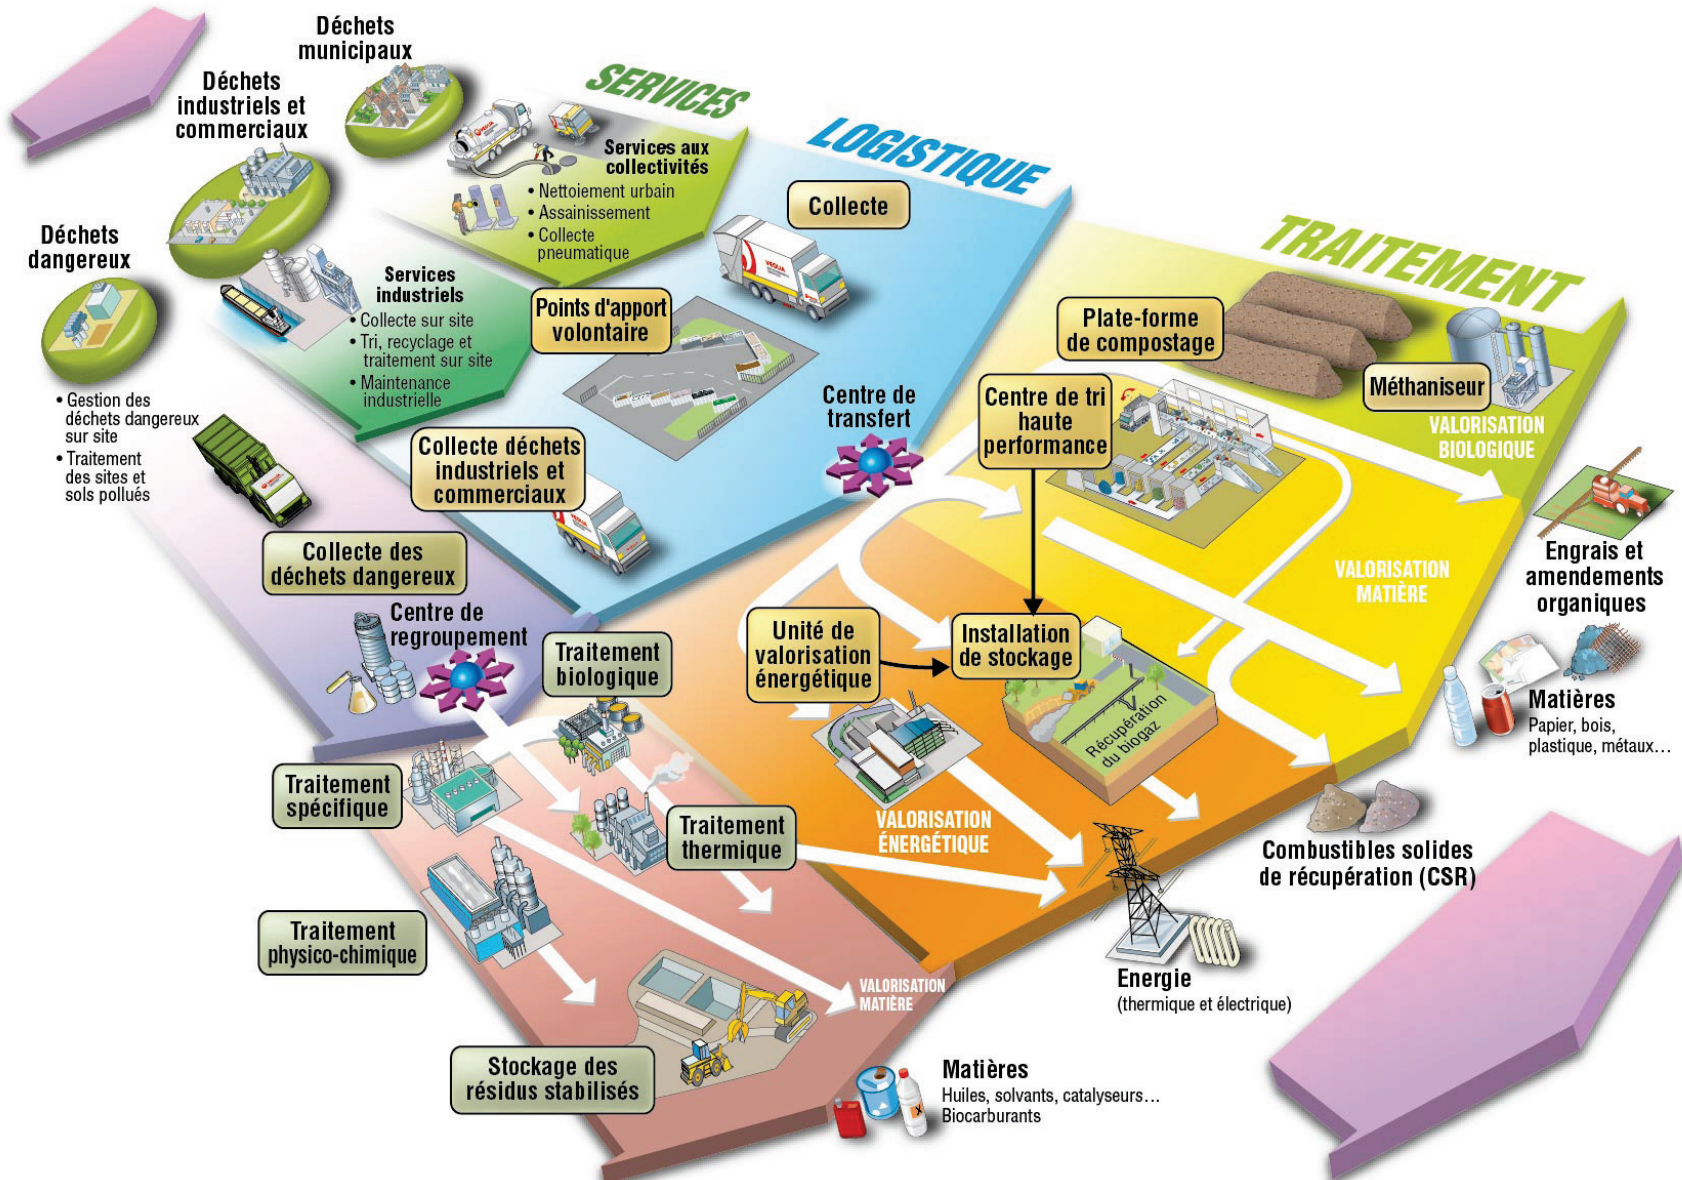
Déchets municipaux

Déchets industriels et commerciaux

Déchets dangereux

• Gestion des déchets dangereux sur site
• Traitement des sites et sols pollués

SERVICES

Services aux collectivités
• Nettoiement urbain
• Assainissement
• Collecte pneumatique

Services industriels
• Collecte sur site
• Tri, recyclage et traitement sur site
• Maintenance industrielle

LOGISTIQUE

Collecte

Points d'apport volontaire

Centre de transfert

Collecte déchets industriels et commerciaux

Collecte des déchets dangereux

Centre de regroupement

TRAITEMENT

Plate-forme de compostage

Méthaniseur

VALORISATION BIOLOGIQUE

Centre de tri haute performance

Engrais et amendements organiques

VALORISATION MATIÈRE

Unité de valorisation énergétique

Installation de stockage

Récupération du biogaz

Matières
Papier, bois, plastique, métaux…

Traitement biologique

Traitement spécifique

Traitement thermique

VALORISATION ÉNERGÉTIQUE

Combustibles solides de récupération (CSR)

Traitement physico-chimique

VALORISATION MATIÈRE

Energie
(thermique et électrique)

Stockage des résidus stabilisés

Matières
Huiles, solvants, catalyseurs…
Biocarburants